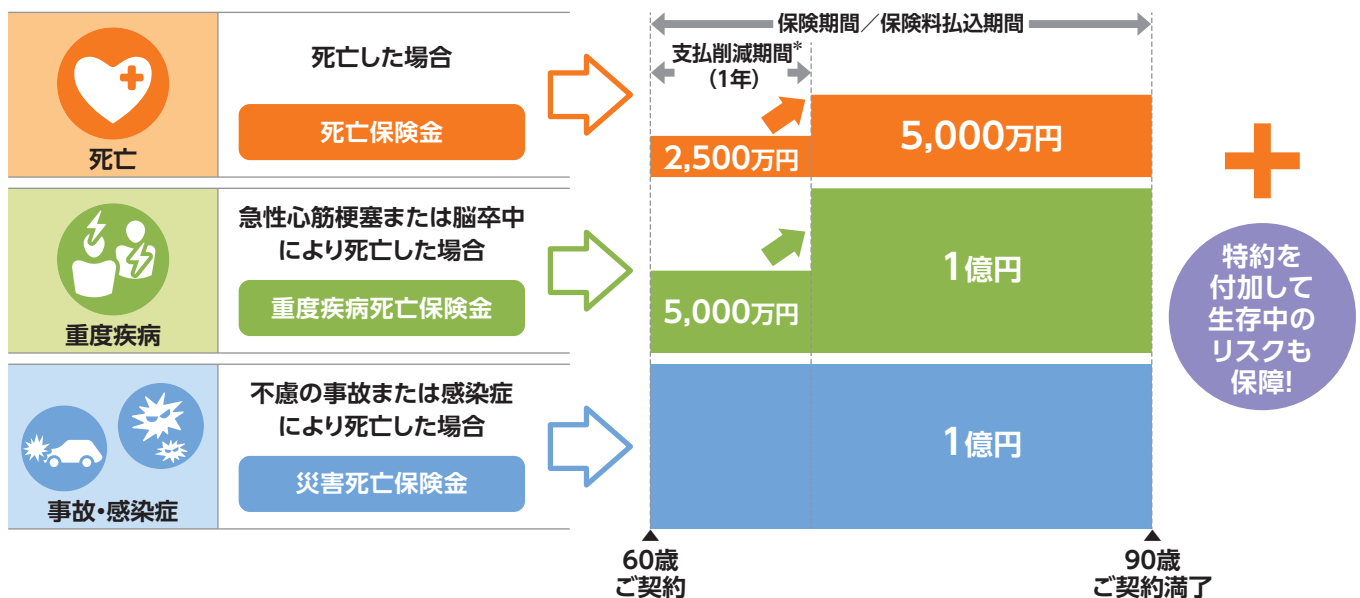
死亡

死亡した場合

死亡保険金

重度疾病

急性心筋梗塞または脳卒中により死亡した場合

重度疾病死亡保険金

事故・感染症

不慮の事故または感染症により死亡した場合

災害死亡保険金

保険期間／保険料払込期間

支払削減期間*
(1年)

2,500万円

5,000万円

5,000万円

1億円

1億円

60歳
ご契約

90歳
ご契約満了

特約を付加して生存中のリスクも保障!